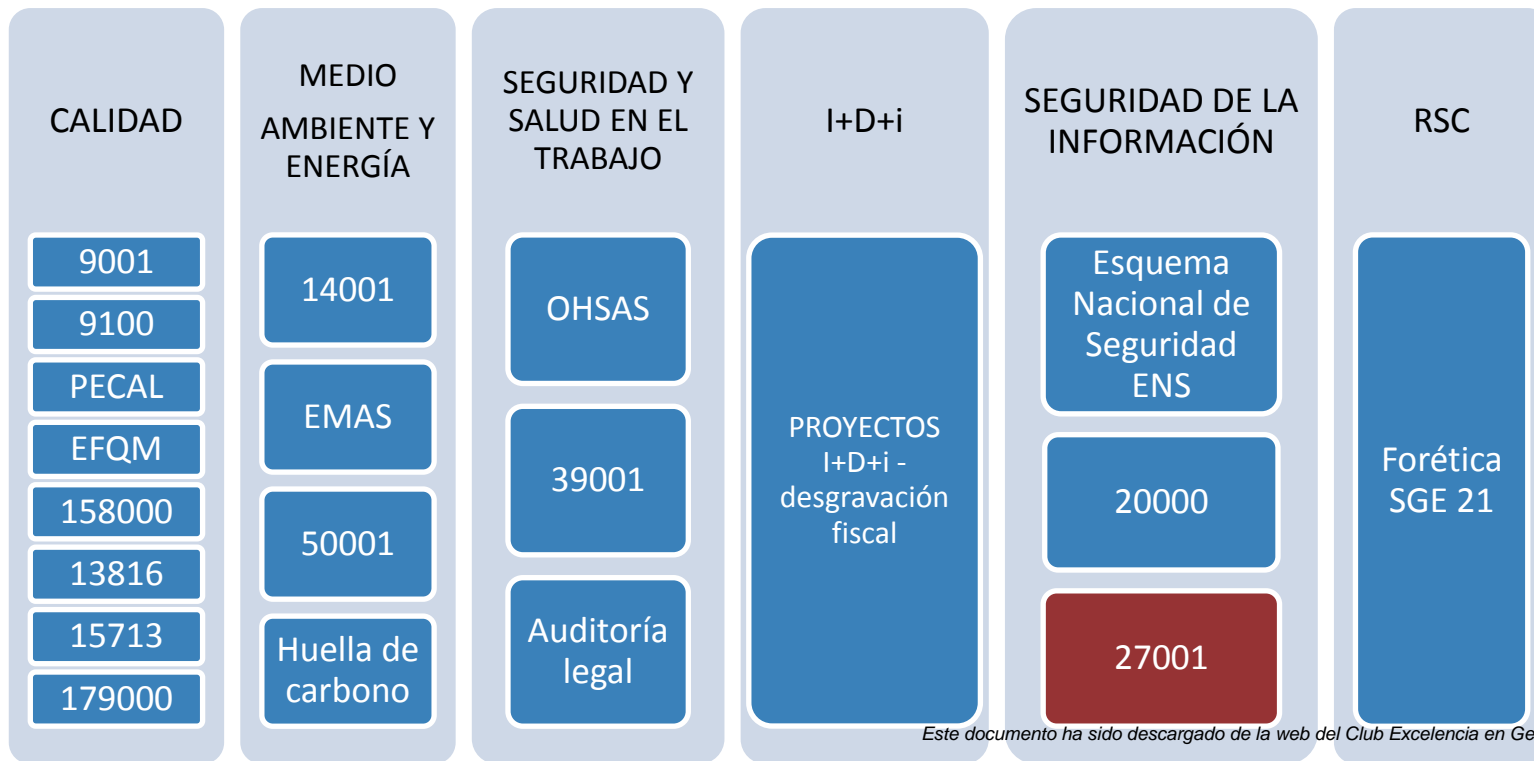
CALIDAD

9001

9100

PECAL

EFQM

158000

13816

15713

179000

MEDIO AMBIENTE Y ENERGÍA

14001

EMAS

50001

Huella de carbono

SEGURIDAD Y SALUD EN EL TRABAJO

OHSAS

39001

Auditoría legal

I+D+i

PROYECTOS I+D+i - desgravación fiscal

SEGURIDAD DE LA INFORMACIÓN

Esquema Nacional de Seguridad ENS

20000

27001

RSC

Forética SGE 21

Este documento ha sido descargado de la web del Club Excelencia en Ge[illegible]